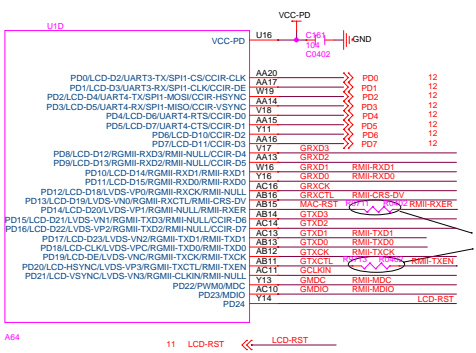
U1D

VCC-PD

VCC-PD U16

C161
10u
C0402

GND

PD0/LCD-D2/UART3-TX/SPI1-CS/CCIR-CLK AA20 PD0 12
PD1/LCD-D3/UART3-RX/SPI1-CLK/CCIR-DE A17 PD1 12
PD2/LCD-D4/UART4-TX/SPI1-MOSI/CCIR-HSYNC W19 PD2 12
PD3/LCD-D5/UART4-RX/SPI1-MISO/CCIR-VSYNC AA14 PD3 12
PD4/LCD-D6/UART4-RTS/CCIR-D0 V18 PD4 12
PD5/LCD-D7/UART4-CTS/CCIR-D1 Y11 PD5 12
PD6/LCD-D10/CCIR-D2 AA16 PD6 12
PD7/LCD-D11/CCIR-D3 AB13 PD7 12
PD8/LCD-D12/RGMII-RXD3/RMII-NULL/CCIR-D4 V17 GRXD3
PD9/LCD-D13/RGMII-RXD2/RMII-NULL/CCIR-D5 AA13 GRXD2
PD10/LCD-D14/RGMII-RXD1/RMII-RXD1 W16 GRXD1 RMII-RXD1
PD11/LCD-D15/RGMII-RXD0/RMII-RXD0 Y16 GRXD0 RMII-RXD0
PD12/LCD-D18/LVDS-VP0/RGMII-RXCK/RMII-NULL AC16 GRXCK
PD13/LCD-D19/LVDS-VN0/RGMII-RXCTL/RMII-CRS-DV AB16 GRXCTL RMII-CRS-DV
PD14/LCD-D20/LVDS-VP1/RGMII-NULL/RMII-RXER AB15 MAC-RST R???? R???? RMII-RXER
PD15/LCD-D21/LVDS-VN1/RGMII-TXD3/RMII-NULL/CCIR-D6 AB14 GTXD3
PD16/LCD-D22/LVDS-VP2/RGMII-TXD2/RMII-NULL/CCIR-D7 AA14 GTXD2
PD17/LCD-D23/LVDS-VN2/RGMII-TXD1/RMII-TXD1 AC13 GTXD1 RMII-TXD1
PD18/LCD-CLK/LVDS-VPC/RGMII-TXD0/RMII-TXD0 AB11 GTXD0 RMII-TXD0
PD19/LCD-DE/LVDS-VNC/RGMII-TXCK/RMII-TXCK AB12 GTXCK RMII-TXCK
PD20/LCD-HSYNC/LVDS-VP3/RGMII-TXCTL/RMII-TXEN AB11 GTXCTL R???? R???? RMII-TXEN
PD21/LCD-VSYNC/LVDS-VN3/RGMII-CLKIN/RMII-NULL AA11 GCLKIN
PD22/PWM0/MDC Y13 GMDC RMII-MDC
PD23/MDIO AC10 GMDIO RMII-MDIO
PD24 Y14 LCD-RST

A64

11 LCD-RST